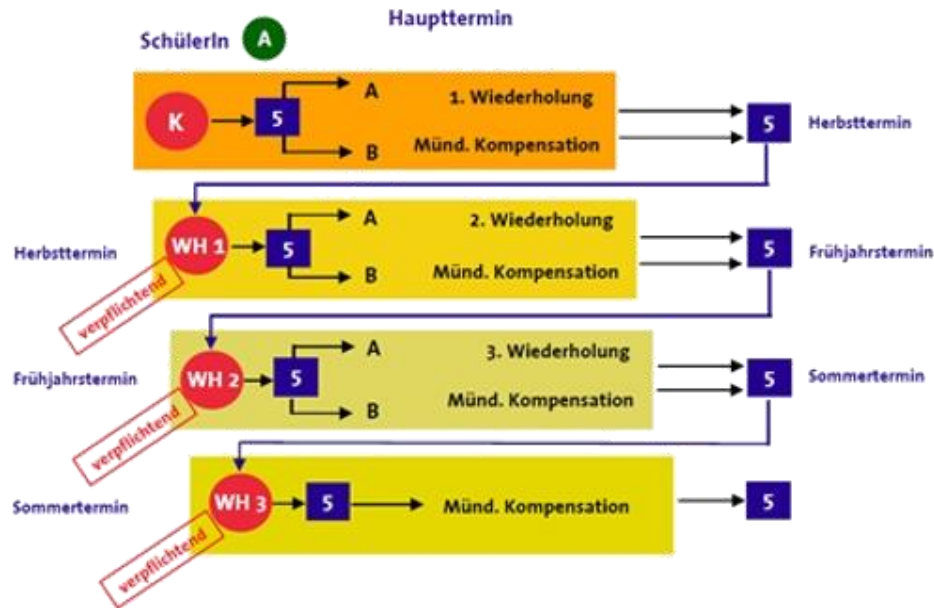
Haupttermin

SchülerIn A

K 5 A 1. Wiederholung
B Münd. Kompensation
5 Herbsttermin

Herbsttermin WH 1 5 A 2. Wiederholung
B Münd. Kompensation
verpflichtend
5 Frühjahrstermin

Frühjahrstermin WH 2 5 A 3. Wiederholung
B Münd. Kompensation
verpflichtend
5 Sommertermin

Sommertermin WH 3 5 Münd. Kompensation
verpflichtend
5